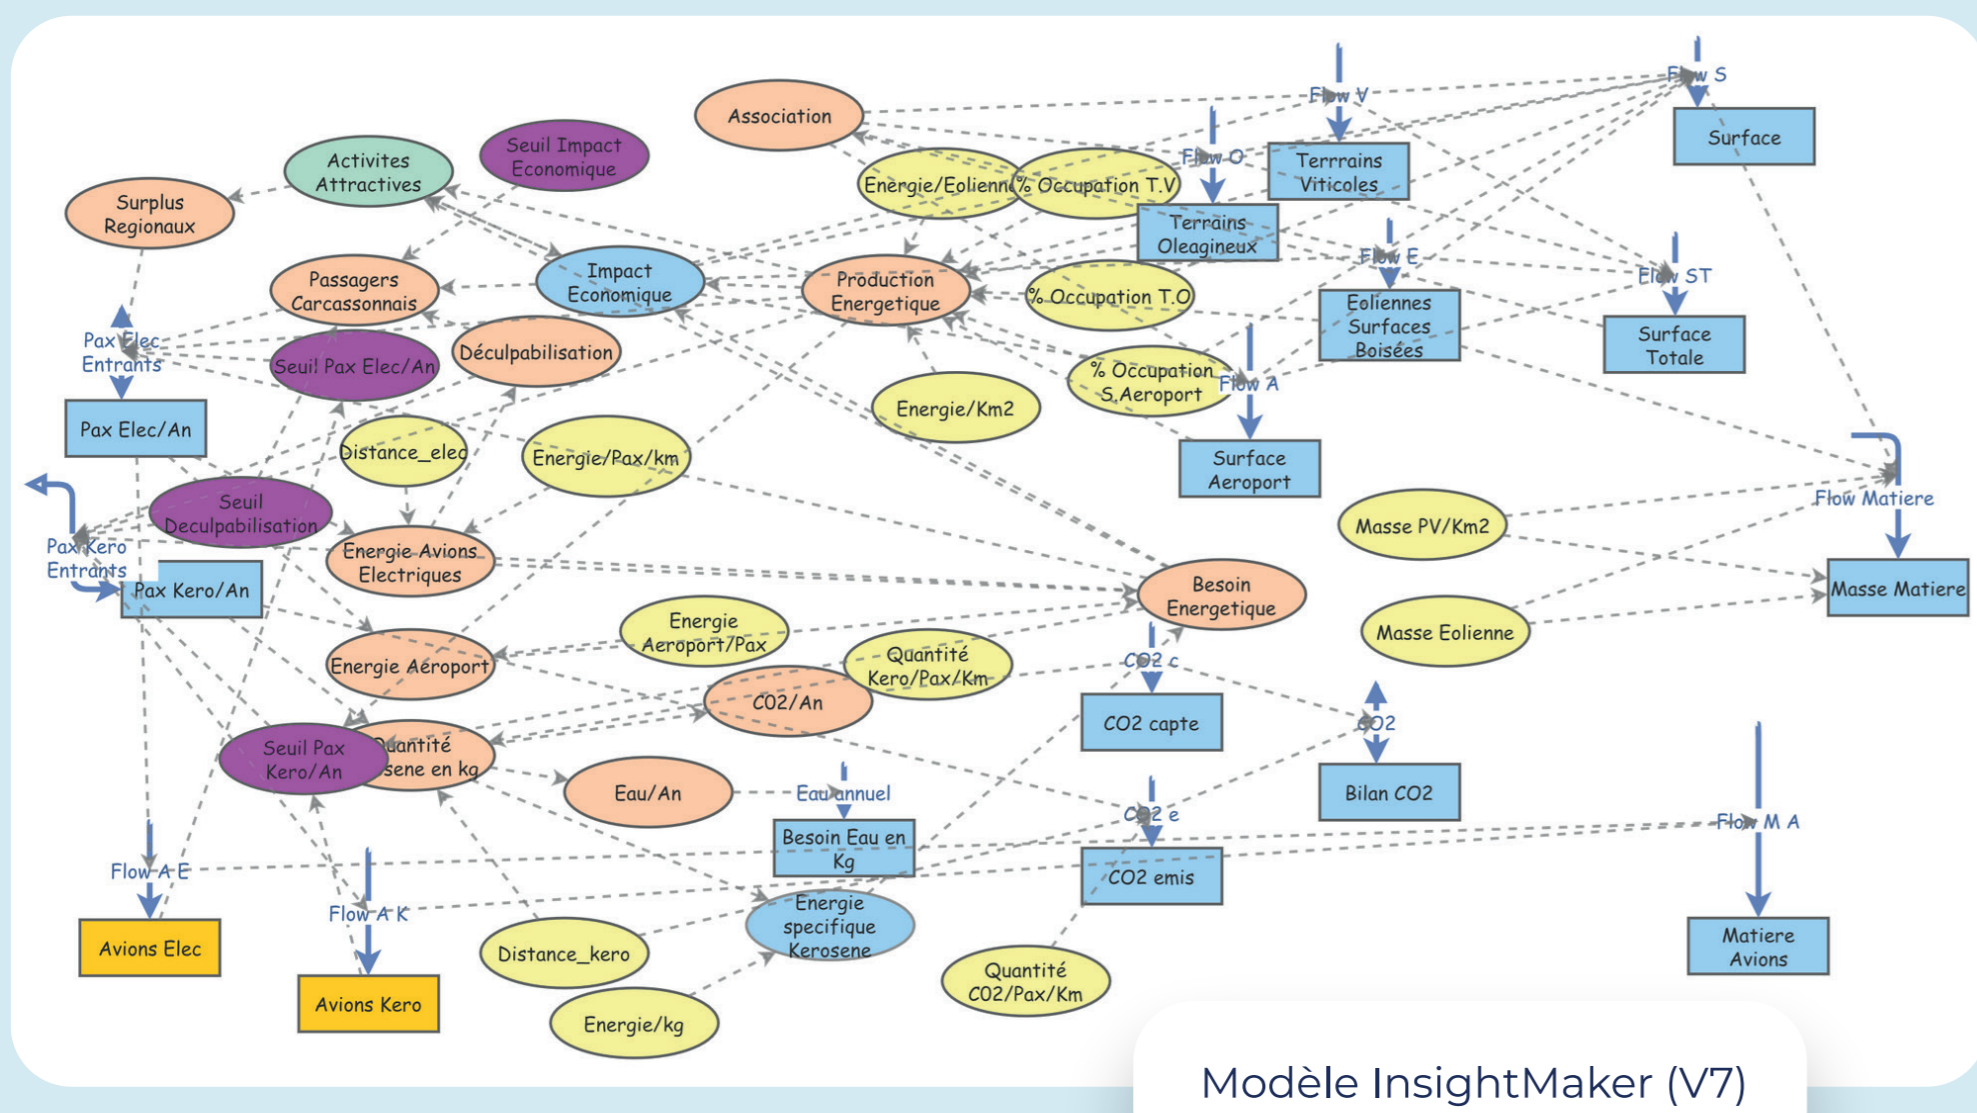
Association

Flow V

Flow S

Surface

Activites Attractives

Seuil Impact Economique

Surplus Regionaux

Energie/Eolienne

% Occupation T.V

Flow O

Terrains Viticoles

Terrains Oleagineux

Passagers Carcassonnais

Impact Economique

Production Energetique

Flow E

Flow ST

% Occupation T.O

Eoliennes Surfaces Boisées

Surface Totale

Pax Elec Entrants

Seuil Pax Elec/An

Déculpabilisation

% Occupation S.Aeroport

Flow A

Pax Elec/An

Energie/Km2

Distance_elec

Energie/Pax/km

Surface Aeroport

Seuil Deculpabilisation

Flow Matiere

Masse PV/Km2

Pax Kero Entrants

Energie Avions Electriques

Besoin Energetique

Pax Kero/An

Masse Matiere

Energie Aeroport/Pax

Masse Eolienne

Energie Aeroport

Quantité Kero/Pax/Km

CO2 c

CO2/An

CO2 capte

CO2

Seuil Pax Kero/An

Quantité Kerosene en kg

Eau/An

Eau annuel

Bilan CO2

Besoin Eau en Kg

CO2 e

Flow M A

Flow A E

CO2 emis

Flow A K

Energie specifique Kerosene

Avions Elec

Distance_kero

Quantité CO2/Pax/Km

Matiere Avions

Avions Kero

Energie/kg

Modèle InsightMaker (V7)